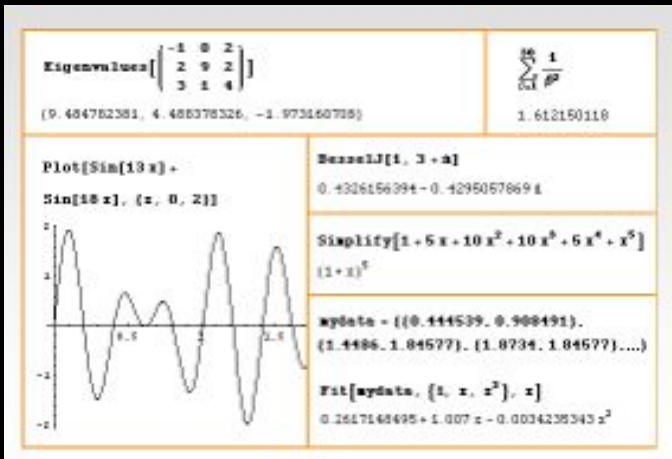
Eigenvalues$\left[\begin{pmatrix} -1 & 0 & 2 \\ 2 & 9 & 2 \\ 3 & 1 & 4 \end{pmatrix}\right]$

{9.484782381, 4.488378326, −1.973160708}

$\sum_{i=1}^{20} \frac{1}{i^2}$

1.612150118

Plot[Sin[13 x] + Sin[18 x], {x, 0, 2}]

2

1

0.5

1

1.5

-1

-2

BesselJ[1, 3 + 4 i]

0.4326156394 − 0.4295057869 i

Simplify[$1 + 5x + 10x^2 + 10x^3 + 5x^4 + x^5$]

$(1 + x)^5$

mydata = {{0.444539, 0.908491}, {1.4486, 1.84577}, {1.8734, 1.84577}, ...}

Fit[mydata, {1, x, $x^2$}, x]

0.2617148495 + 1.007 x − 0.0034235343 $x^2$